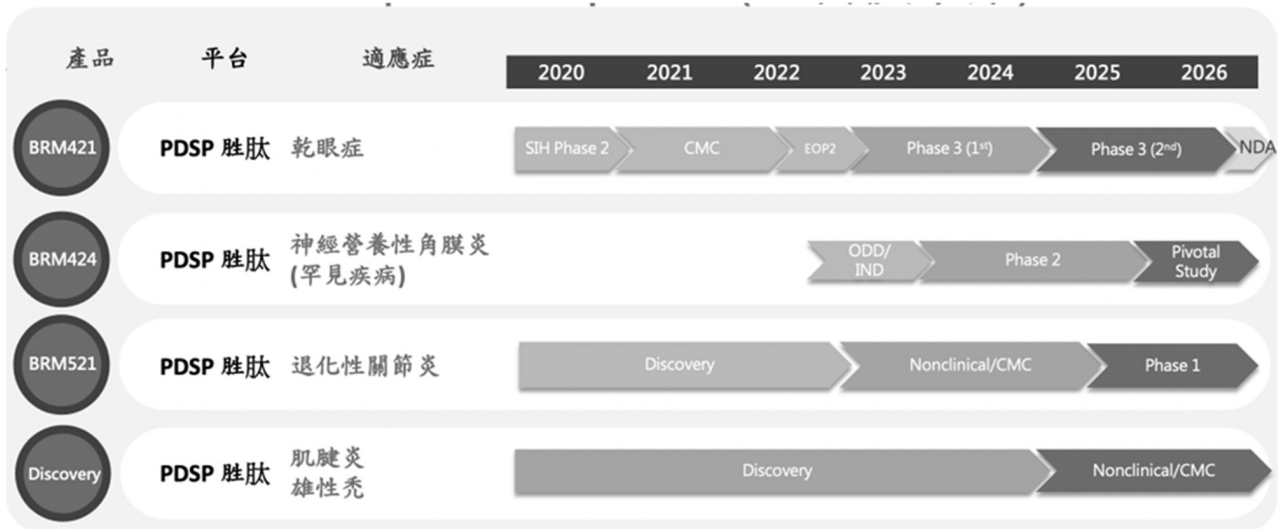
| 產品 | 平台 | 適應症 | 2020 | 2021 | 2022 | 2023 | 2024 | 2025 | 2026 |
|---|---|---|---|---|---|---|---|---|---|
| BRM421 | PDSP 胜肽 | 乾眼症 | SIH Phase 2 | CMC | EOP2 | Phase 3 ($1^{st}$) | | Phase 3 ($2^{nd}$) | NDA |
| BRM424 | PDSP 胜肽 | 神經營養性角膜炎 (罕見疾病) | | | | ODD/ IND | Phase 2 | | Pivotal Study |
| BRM521 | PDSP 胜肽 | 退化性關節炎 | Discovery | | | Nonclinical/CMC | | Phase 1 | |
| Discovery | PDSP 胜肽 | 肌腱炎 雄性禿 | Discovery | | | | | Nonclinical/CMC | |